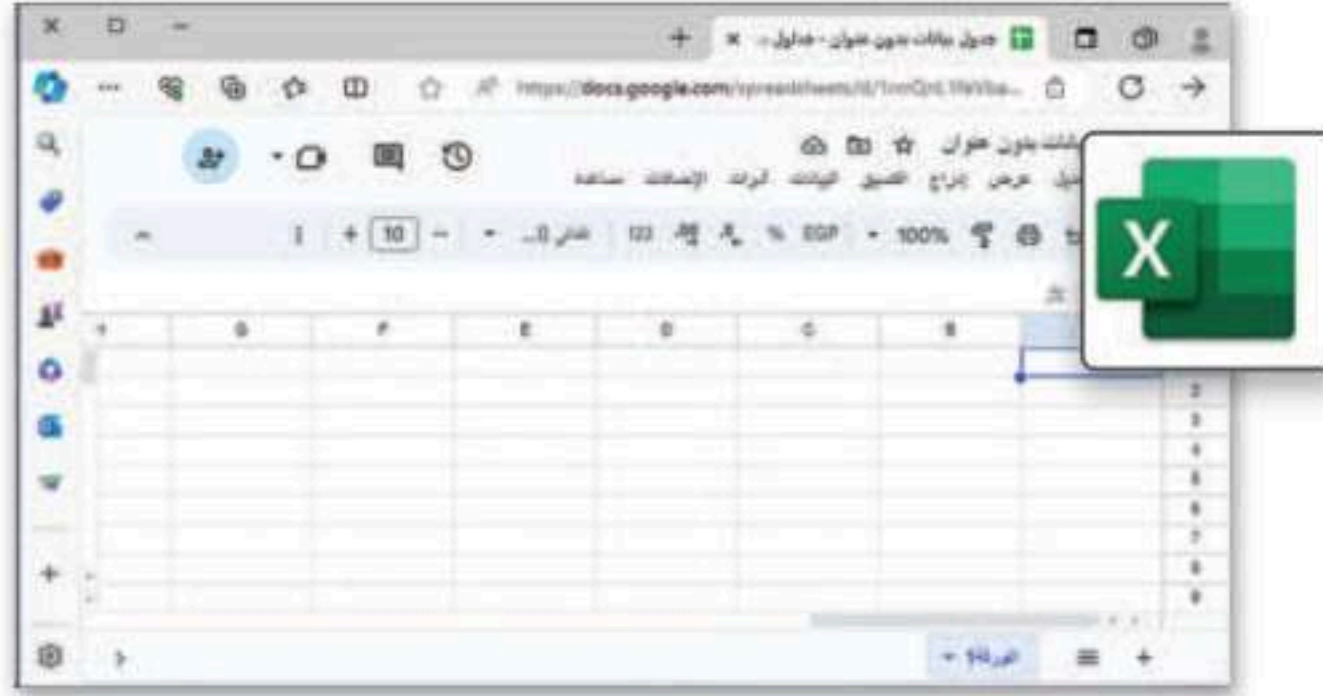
جدول بيانات بدون عنوان - جداول
https://docs.google.com/spreadsheets/d/1nnQrd...
بيانات بدون عنوان
عرض إدراج التنسيق البيانات أدوات الإضافات مساعدة
100% EGP % 123 تلقائي 10
G F E D C B
1
2
3
4
5
6
7
8
9
الورقة1
X